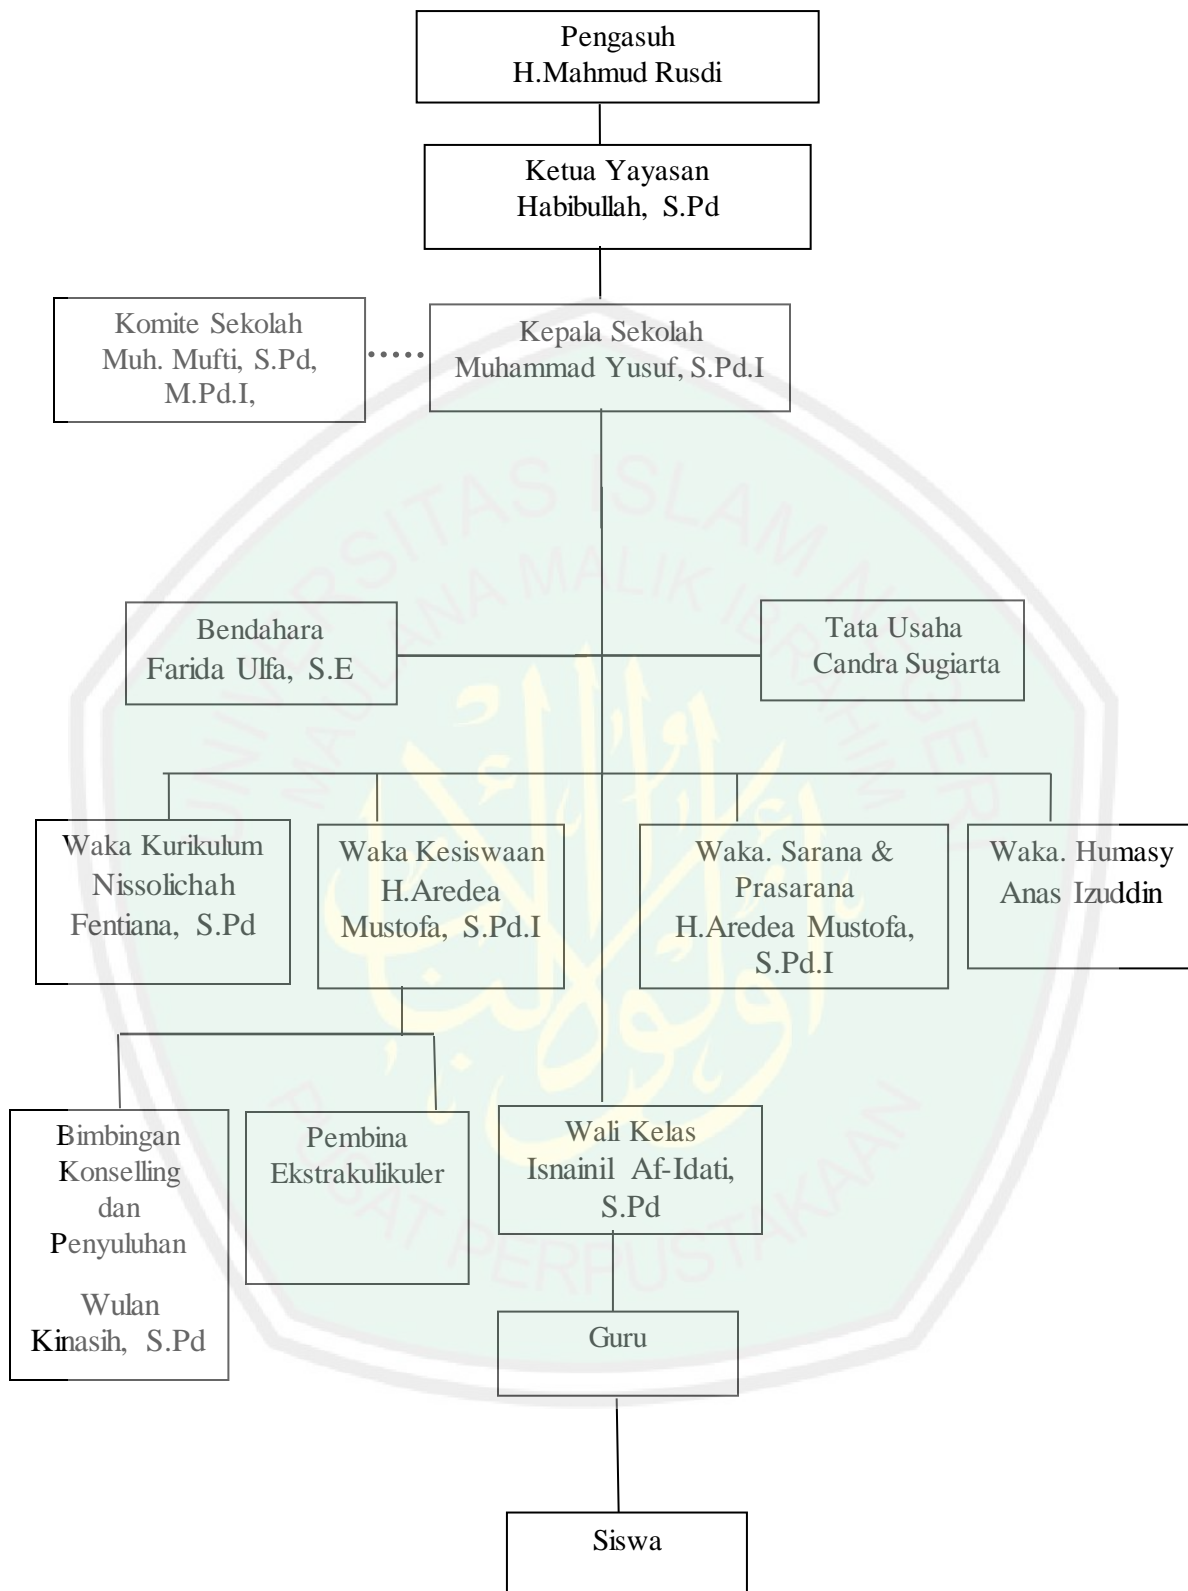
Pengasuh
H.Mahmud Rusdi

Ketua Yayasan
Habibullah, S.Pd

Komite Sekolah
Muh. Mufti, S.Pd, M.Pd.I,

Kepala Sekolah
Muhammad Yusuf, S.Pd.I

Bendahara
Farida Ulfa, S.E

Tata Usaha
Candra Sugiarta

Waka Kurikulum
Nissolichah Fentiana, S.Pd

Waka Kesiswaan
H.Aredea Mustofa, S.Pd.I

Waka. Sarana & Prasarana
H.Aredea Mustofa, S.Pd.I

Waka. Humasy
Anas Izuddin

Bimbingan Konselling dan Penyuluhan
Wulan Kinasih, S.Pd

Pembina Ekstrakulikuler

Wali Kelas
Isnainil Af-Idati, S.Pd

Guru

Siswa